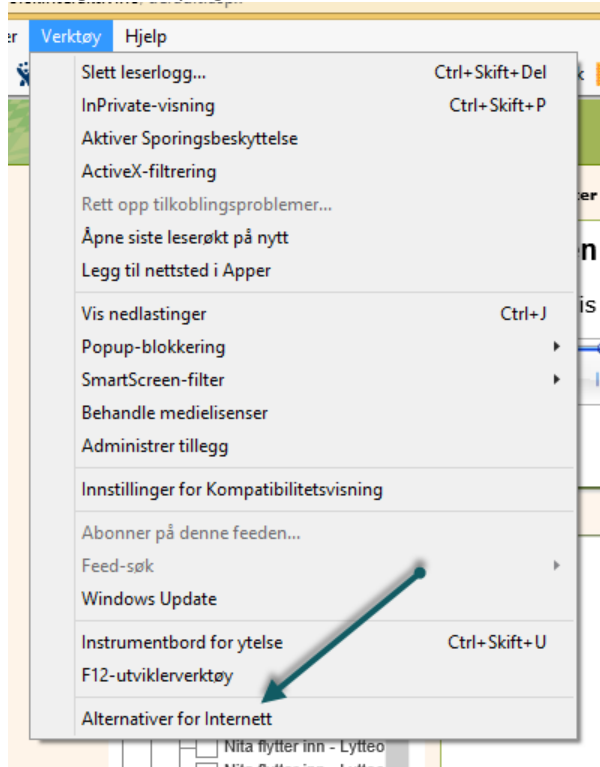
er Verktøy Hjelp

Slett leserlogg... Ctrl+Skift+Del
InPrivate-visning Ctrl+Skift+P
Aktiver Sporingsbeskyttelse
ActiveX-filtrering
Rett opp tilkoblingsproblemer...
Åpne siste leserøkt på nytt
Legg til nettsted i Apper

Vis nedlastinger Ctrl+J
Popup-blokkering
SmartScreen-filter
Behandle medielisenser
Administrer tillegg

Innstillinger for Kompatibilitetsvisning

Abonner på denne feeden...
Feed-søk
Windows Update

Instrumentbord for ytelse Ctrl+Skift+U
F12-utviklerverktøy

Alternativer for Internett

ter
n
is
k

Nita flytter inn - Lytteo
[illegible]